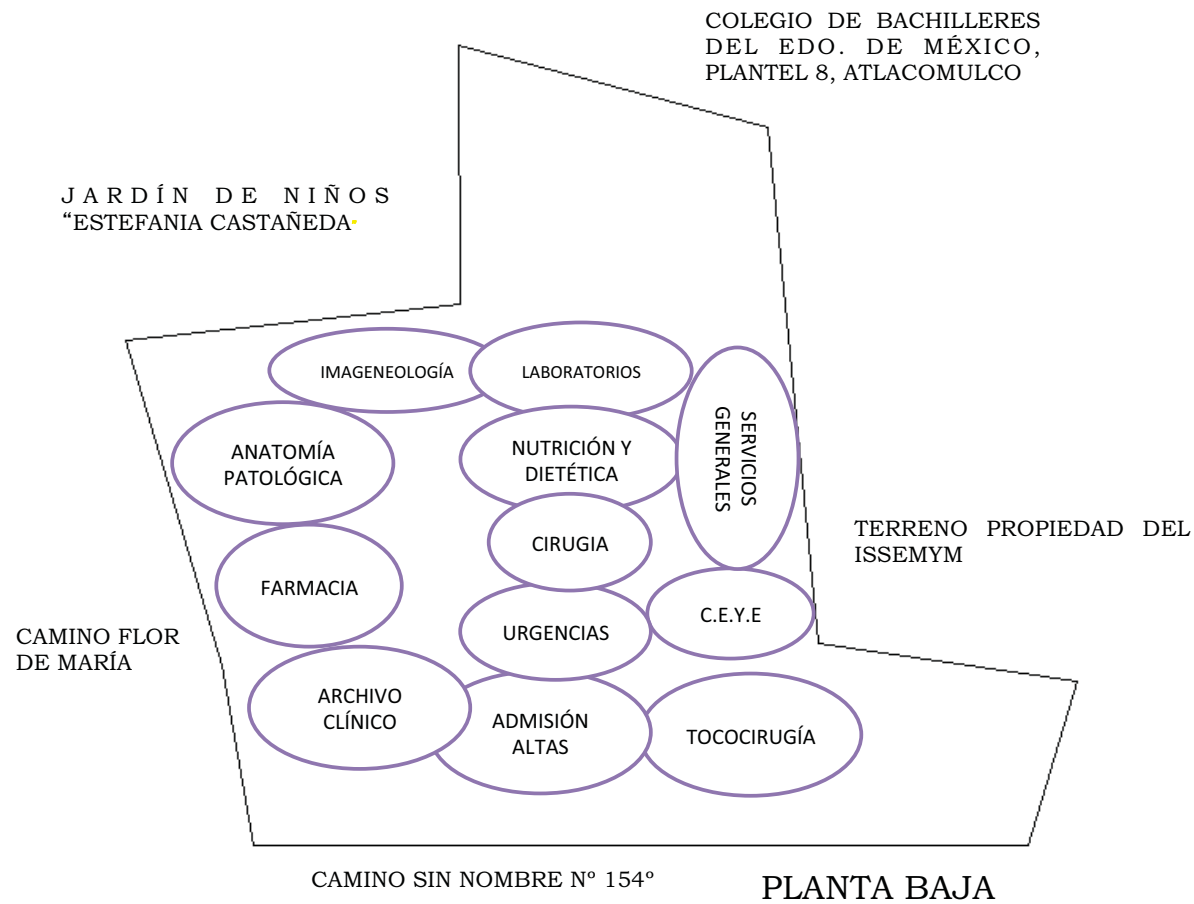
COLEGIO DE BACHILLERES DEL EDO. DE MÉXICO, PLANTEL 8, ATLACOMULCO

JARDÍN DE NIÑOS "ESTEFANIA CASTAÑEDA

IMAGENEOLOGÍA

LABORATORIOS

SERVICIOS GENERALES

ANATOMÍA PATOLÓGICA

NUTRICIÓN Y DIETÉTICA

CIRUGIA

TERRENO PROPIEDAD DEL ISSEMYM

FARMACIA

C.E.Y.E

URGENCIAS

CAMINO FLOR DE MARÍA

ARCHIVO CLÍNICO

ADMISIÓN ALTAS

TOCOCIRUGÍA

CAMINO SIN NOMBRE Nº 154º

PLANTA BAJA